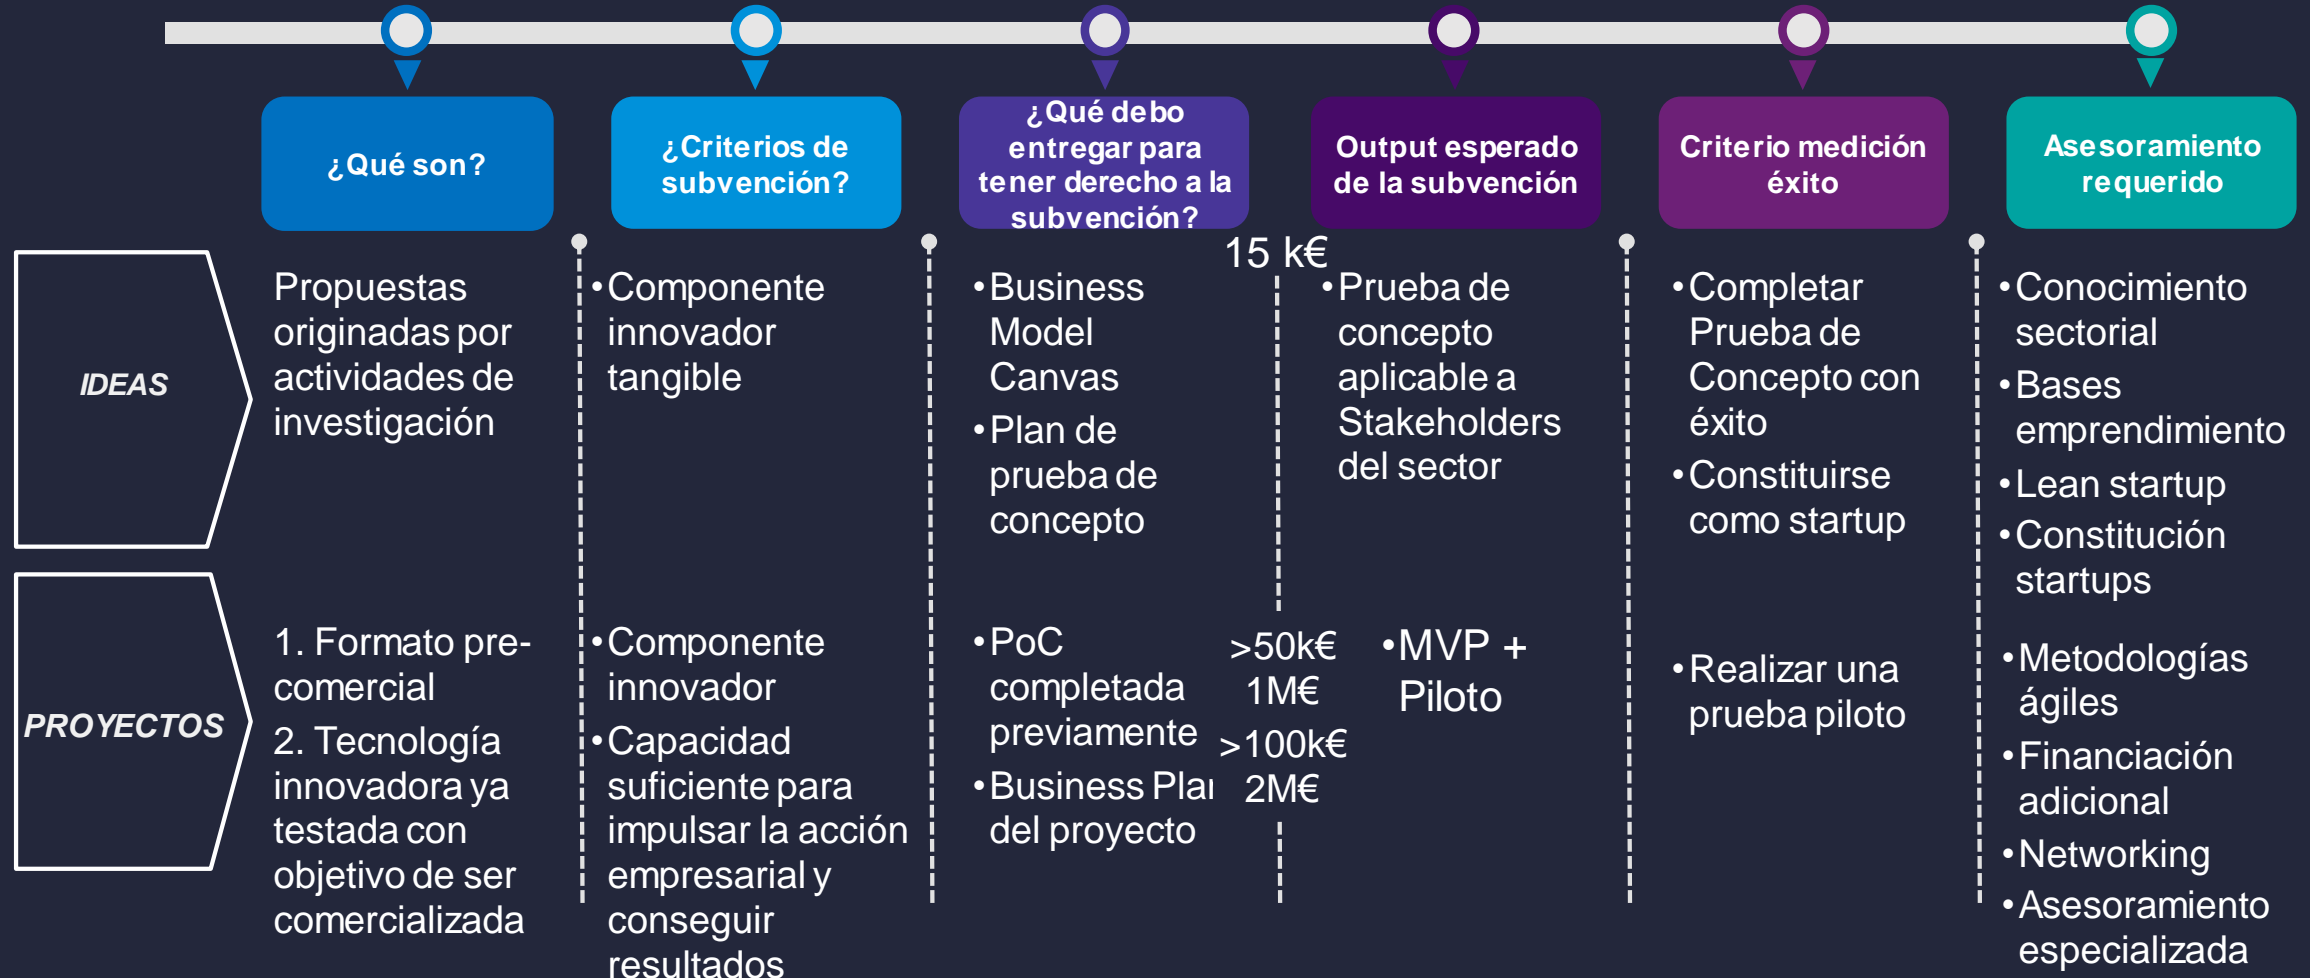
¿Qué son?

¿Criterios de subvención?

¿Qué debo entregar para tener derecho a la subvención?

Output esperado de la subvención

Criterio medición éxito

Asesoramiento requerido

IDEAS

Propuestas originadas por actividades de investigación

• Componente innovador tangible

• Business Model Canvas
• Plan de prueba de concepto

15 k€

• Prueba de concepto aplicable a Stakeholders del sector

• Completar Prueba de Concepto con éxito
• Constituirse como startup

• Conocimiento sectorial
• Bases emprendimiento
• Lean startup
• Constitución startups

PROYECTOS

1. Formato pre-comercial
2. Tecnología innovadora ya testada con objetivo de ser comercializada

• Componente innovador
• Capacidad suficiente para impulsar la acción empresarial y conseguir resultados

• PoC completada previamente
• Business Plai del proyecto

>50k€ 1M€
>100k€ 2M€

• MVP + Piloto

• Realizar una prueba piloto

• Metodologías ágiles
• Financiación adicional
• Networking
• Asesoramiento especializada